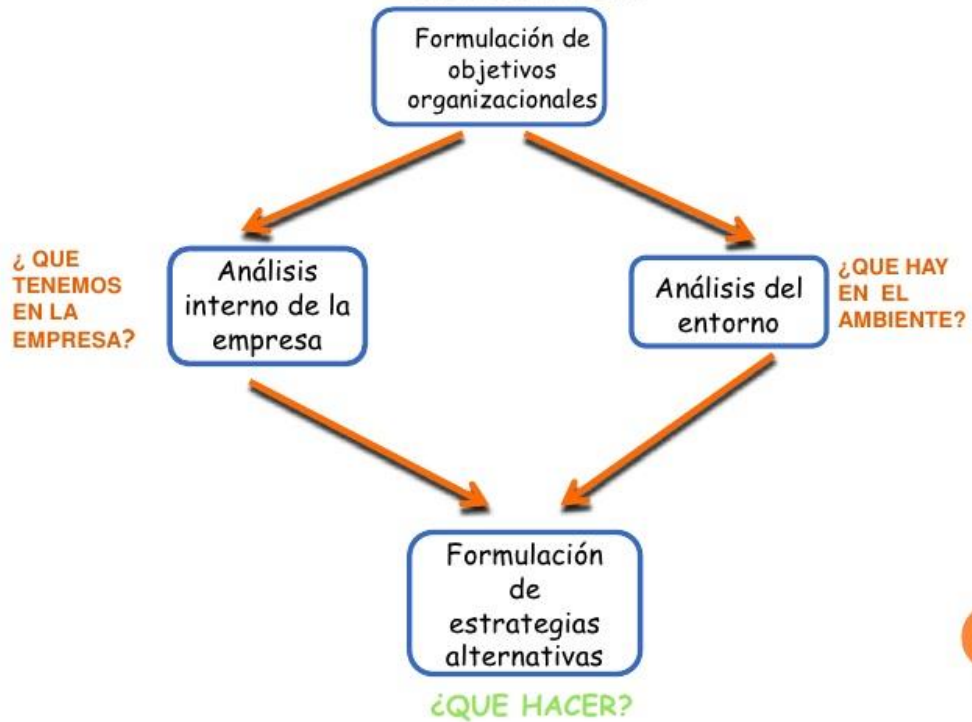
Formulación de objetivos organizacionales

¿ QUE TENEMOS EN LA EMPRESA?

Análisis interno de la empresa

Análisis del entorno

¿QUE HAY EN EL AMBIENTE?

Formulación de estrategias alternativas

¿QUE HACER?